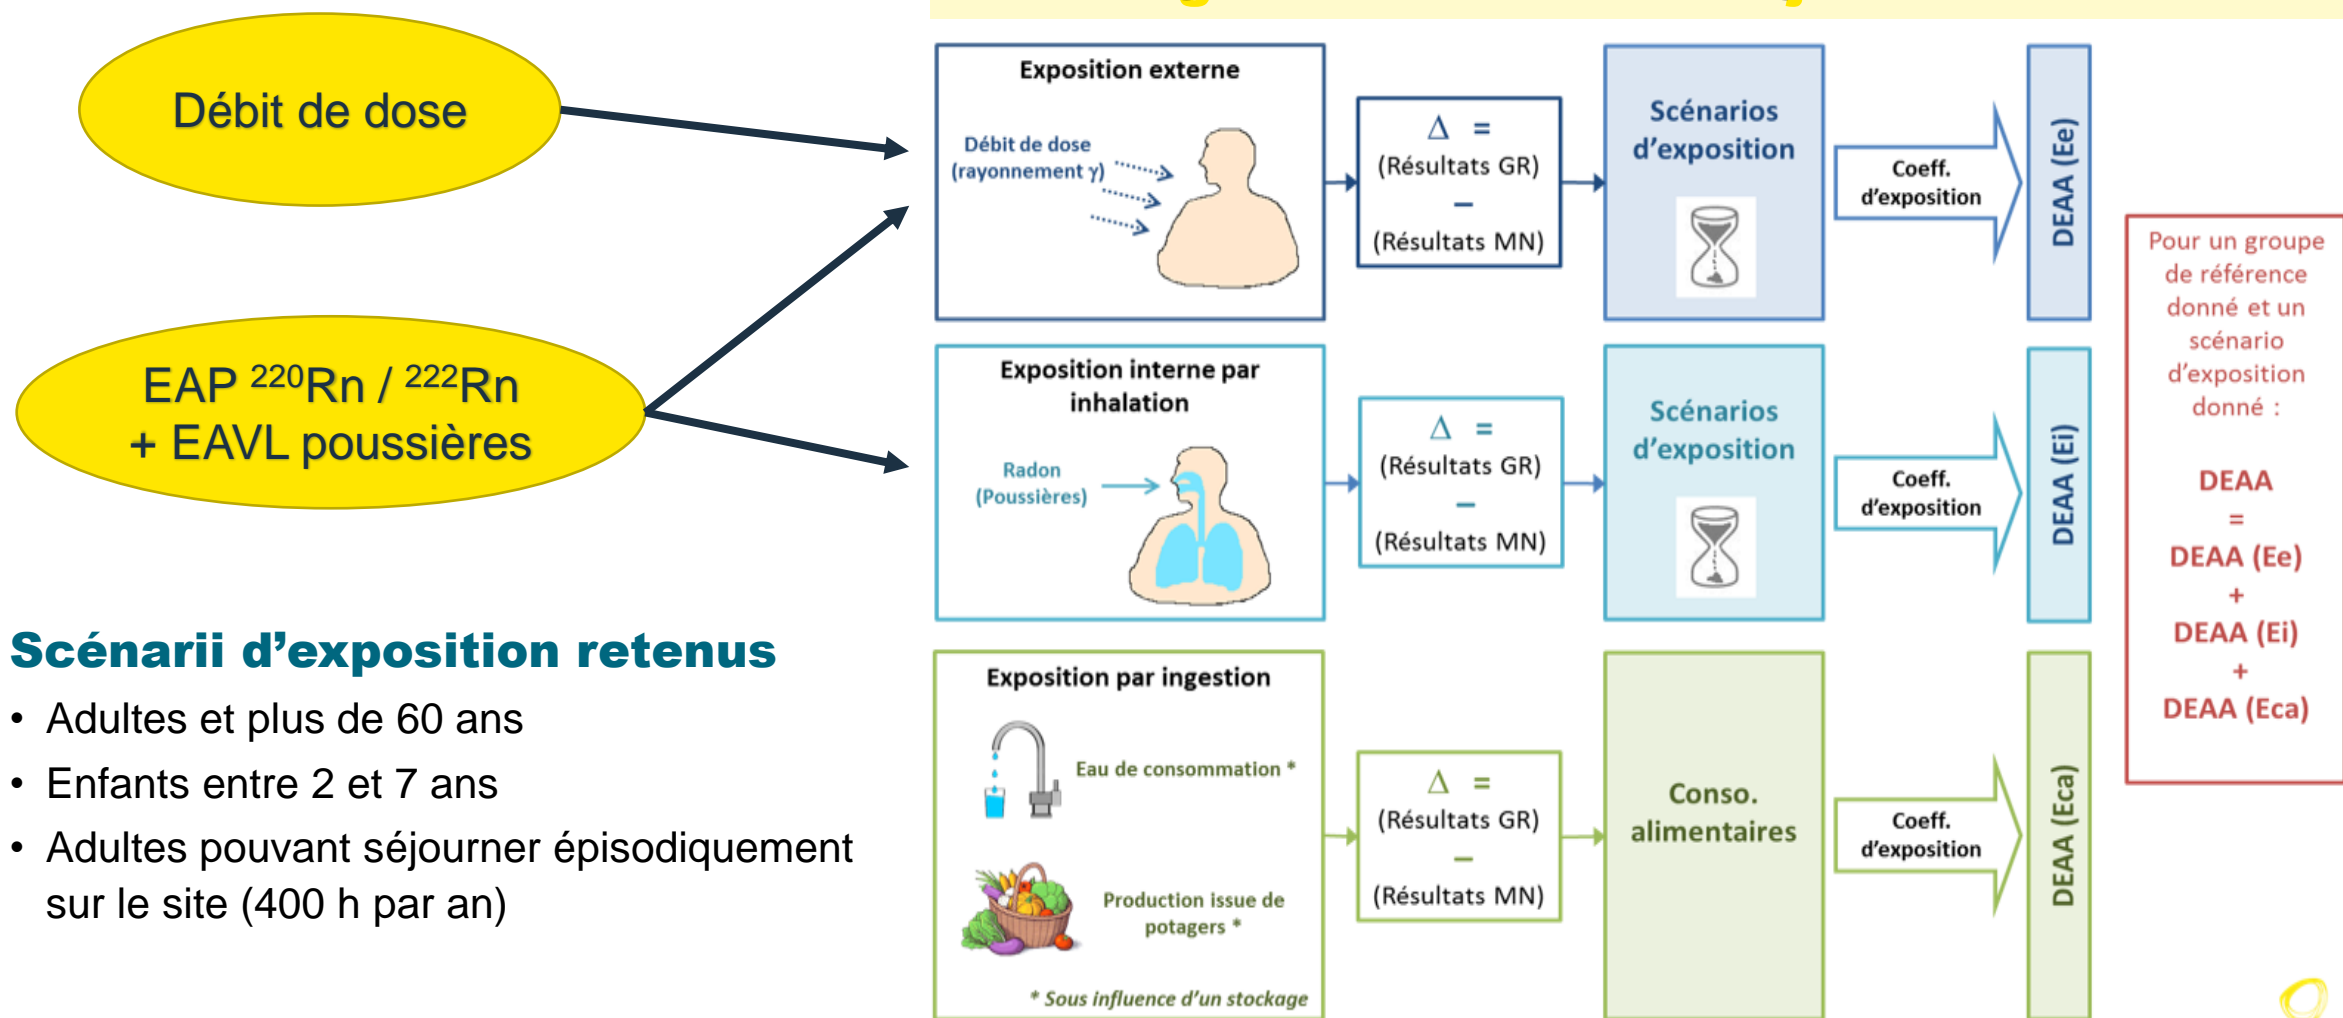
Débit de dose

EAP $^{220}$Rn / $^{222}$Rn
+ EAVL poussières

Scénarii d'exposition retenus

• Adultes et plus de 60 ans
• Enfants entre 2 et 7 ans
• Adultes pouvant séjourner épisodiquement sur le site (400 h par an)

Exposition externe

Débit de dose (rayonnement γ)

$\Delta$ = (Résultats GR) − (Résultats MN)

Scénarios d'exposition

Coeff. d'exposition

DEAA (Ee)

Exposition interne par inhalation

Radon (Poussières)

$\Delta$ = (Résultats GR) − (Résultats MN)

Scénarios d'exposition

Coeff. d'exposition

DEAA (Ei)

Exposition par ingestion

Eau de consommation *

Production issue de potagers *

* Sous influence d'un stockage

$\Delta$ = (Résultats GR) − (Résultats MN)

Conso. alimentaires

Coeff. d'exposition

DEAA (Eca)

Pour un groupe de référence donné et un scénario d'exposition donné :

DEAA = DEAA (Ee) + DEAA (Ei) + DEAA (Eca)